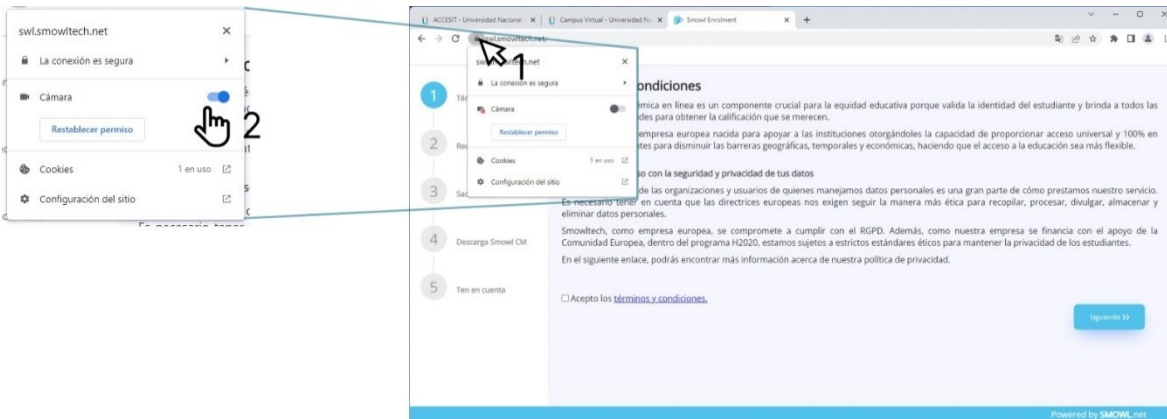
swl.smowltech.net ×
La conexión es segura
Cámara
Restablecer permiso
2
Cookies 1 en uso
Configuración del sitio

Es necesario tener

ACCESIT - Universidad Nacional × | Campus Virtual - Universidad Na × | Smowl Enrolment × +

swl.smowltech.net
1

swl.smowltech.net ×
La conexión es segura
Cámara
Restablecer permiso
Cookies 1 en uso
Configuración del sitio

1 Tér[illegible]
2 Res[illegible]
3 Sac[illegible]
4 Descarga Smowl CM
5 Ten en cuenta

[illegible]ondiciones

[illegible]émica en línea es un componente crucial para la equidad educativa porque valida la identidad del estudiante y brinda a todos las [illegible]des para obtener la calificación que se merecen.

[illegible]empresa europea nacida para apoyar a las instituciones otorgándoles la capacidad de proporcionar acceso universal y 100% en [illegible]tes para disminuir las barreras geográficas, temporales y económicas, haciendo que el acceso a la educación sea más flexible.

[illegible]so con la seguridad y privacidad de tus datos

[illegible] de las organizaciones y usuarios de quienes manejamos datos personales es una gran parte de cómo prestamos nuestro servicio. Es necesario tener en cuenta que las directrices europeas nos exigen seguir la manera más ética para recopilar, procesar, divulgar, almacenar y eliminar datos personales.

Smowltech, como empresa europea, se compromete a cumplir con el RGPD. Además, como nuestra empresa se financia con el apoyo de la Comunidad Europea, dentro del programa H2020, estamos sujetos a estrictos estándares éticos para mantener la privacidad de los estudiantes.

En el siguiente enlace, podrás encontrar más información acerca de nuestra política de privacidad.

Acepto los términos y condiciones.

Siguiente >>

Powered by SMOWL.net